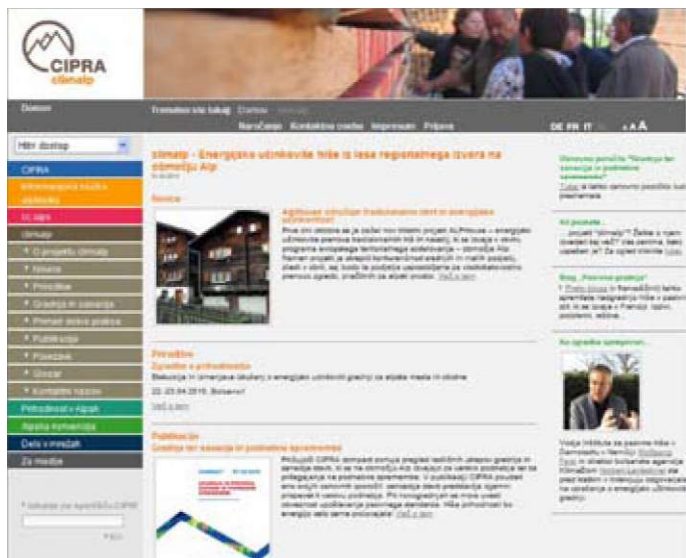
CIPRA
climalp

Domov
Trenutno ste tukaj: Domov
Naročanje Kontaktne osebe Impressum Prijava
DE FR IT
A A A

Hitri dostop

CIPRA
Informacijska točka alpskih
cc.alps
climalp
O projektu climalp
Novice
Prireditve
Gradnja in sanacija
Primeri dobre prakse
Publikacije
Povezave
Slovar
Kontaktni naslovi
Prihodnost v Alpah
Alpska konvencija
Delo v mrežah
Za medije

climalp - Energijsko učinkovite hiše iz lesa regionalnega izvora na območju Alp

Novice
Aktivacija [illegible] tradicionalne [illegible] energijsko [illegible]
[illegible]
Več o tem

Prireditve
Zgradbe v prihodnosti
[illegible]
22.-23.04.2010, Bolzano/
Več o tem

Publikacije
Gradnja ter sanacija in podnebne spremembe
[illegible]
Več o tem

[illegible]

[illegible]
Več o tem

Blog „Pasivna gradnja"
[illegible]

Ko zgradba spregovori...
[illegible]